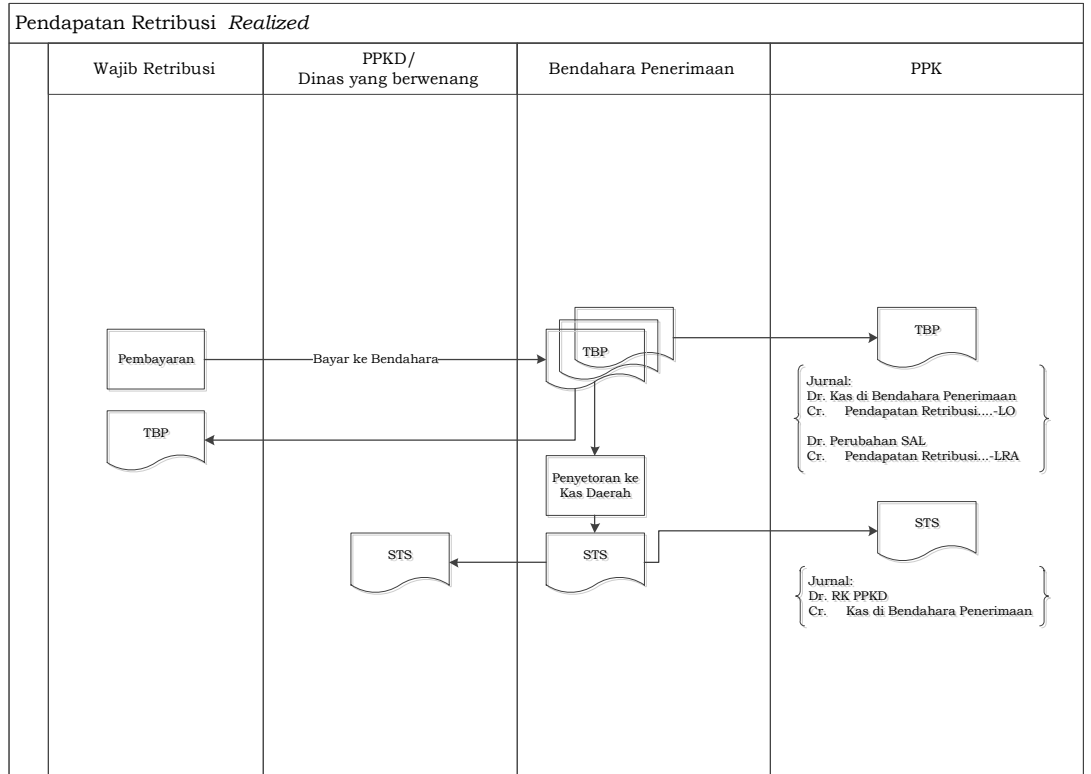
Pendapatan Retribusi *Realized*

Wajib Retribusi

PPKD/
Dinas yang berwenang

Bendahara Penerimaan

PPK

Pembayaran

Bayar ke Bendahara

TBP

TBP

Jurnal:
Dr. Kas di Bendahara Penerimaan
Cr. Pendapatan Retribusi....-LO

Dr. Perubahan SAL
Cr. Pendapatan Retribusi...-LRA

TBP

Penyetoran ke Kas Daerah

STS

STS

STS

Jurnal:
Dr. RK PPKD
Cr. Kas di Bendahara Penerimaan